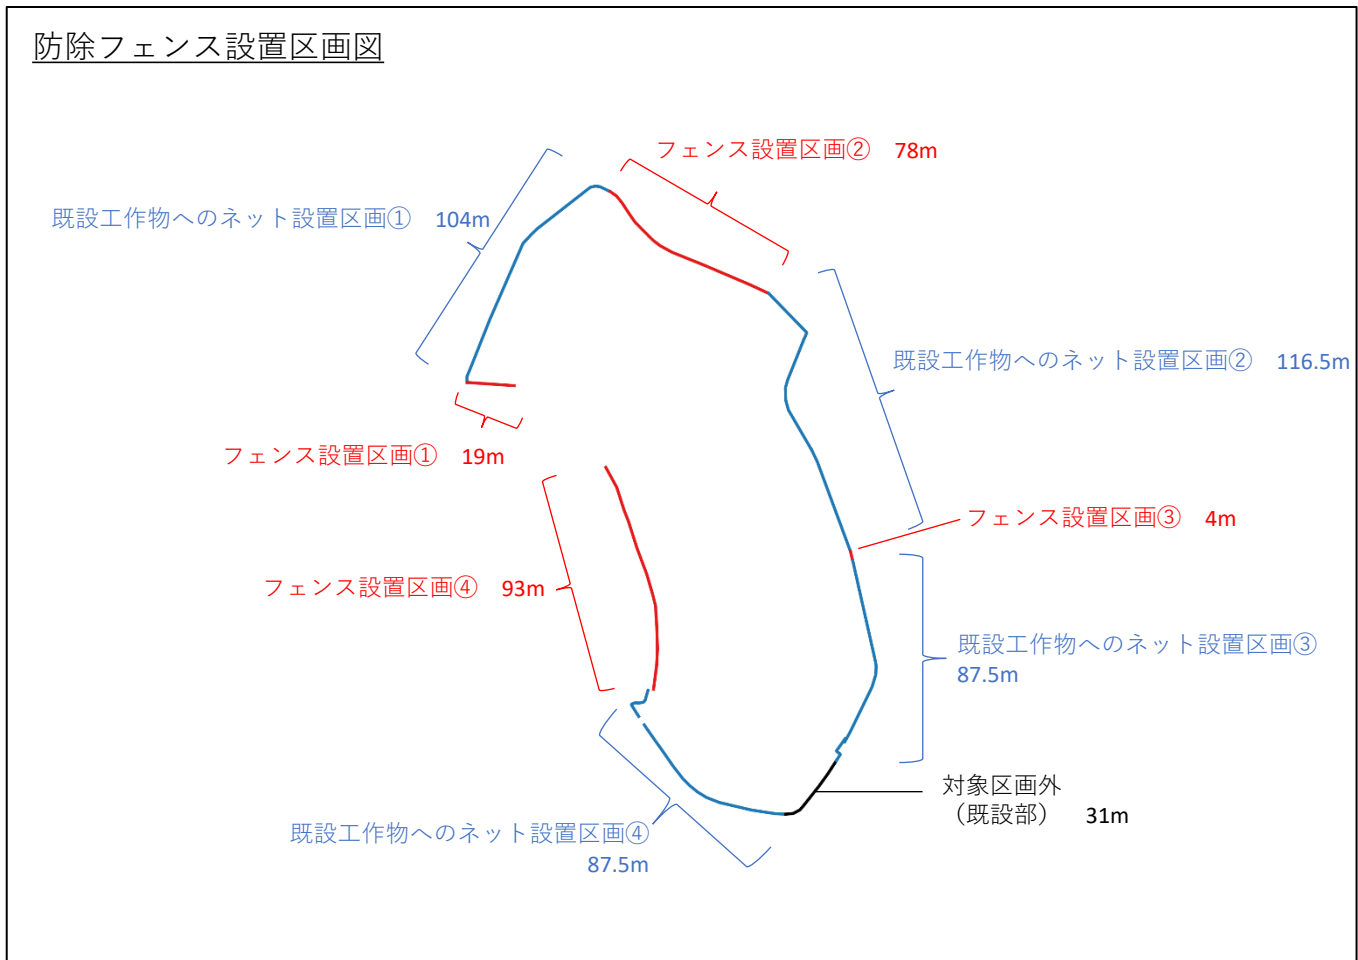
防除フェンス設置区画図

フェンス設置区画② 78m

既設工作物へのネット設置区画① 104m

既設工作物へのネット設置区画② 116.5m

フェンス設置区画① 19m

フェンス設置区画③ 4m

フェンス設置区画④ 93m

既設工作物へのネット設置区画③ 87.5m

対象区画外
（既設部） 31m

既設工作物へのネット設置区画④ 87.5m